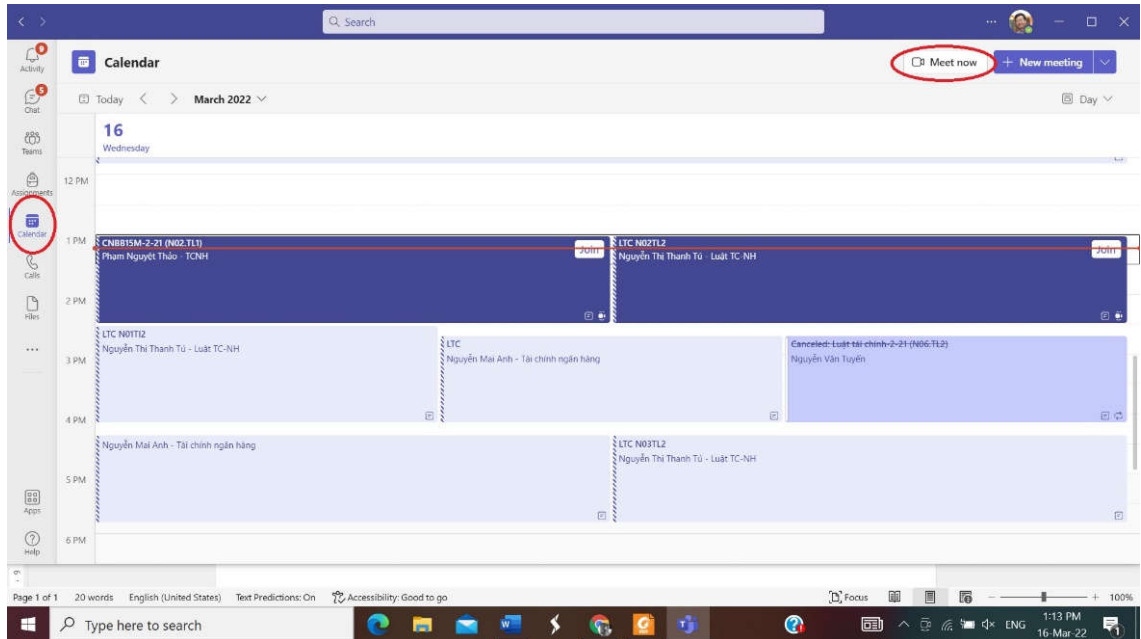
Search

Activity
Chat
Teams
Assignments
Calendar
Calls
Files
...
Apps
Help

Calendar

Meet now
+ New meeting

Today < > March 2022

Day

16
Wednesday

12 PM
1 PM
2 PM
3 PM
4 PM
5 PM
6 PM

CNBB15M-2-21 (N02.TL1)
Phạm Nguyệt Thảo - TCNH
Join

LTC N02TL2
Nguyễn Thị Thanh Tú - Luật TC-NH
Join

LTC N01TI2
Nguyễn Thị Thanh Tú - Luật TC-NH

LTC
Nguyễn Mai Anh - Tài chính ngân hàng

Canceled: Luật tài chính-2-21 (N06.TL2)
Nguyễn Văn Tuyến

Nguyễn Mai Anh - Tài chính ngân hàng

LTC N03TL2
Nguyễn Thị Thanh Tú - Luật TC-NH

Page 1 of 1 20 words English (United States) Text Predictions: On Accessibility: Good to go Focus 100%

Type here to search
ENG 1:13 PM 16-Mar-22